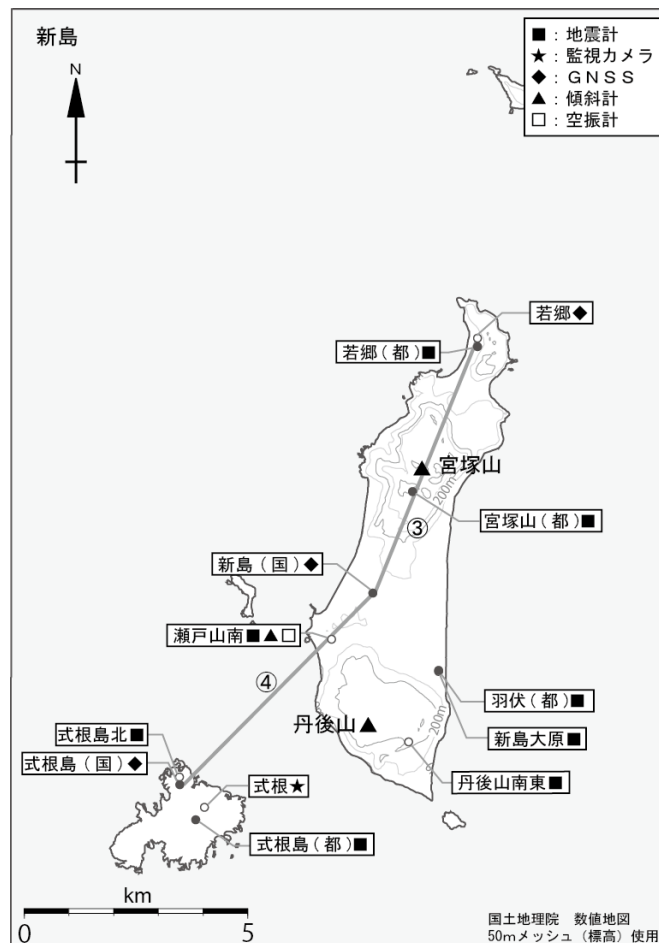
新島

N

■：地震計
★：監視カメラ
◆：GNSS
▲：傾斜計
□：空振計

若郷◆
若郷（都）■
▲ 宮塚山
200m
③
宮塚山（都）■
新島（国）◆
瀬戸山南■▲□
④
羽伏（都）■
丹後山▲
200m
新島大原■
丹後山南東■
式根島北■
式根島（国）◆
式根★
式根島（都）■

km
0
5

国土地理院　数値地図
50mメッシュ（標高）使用